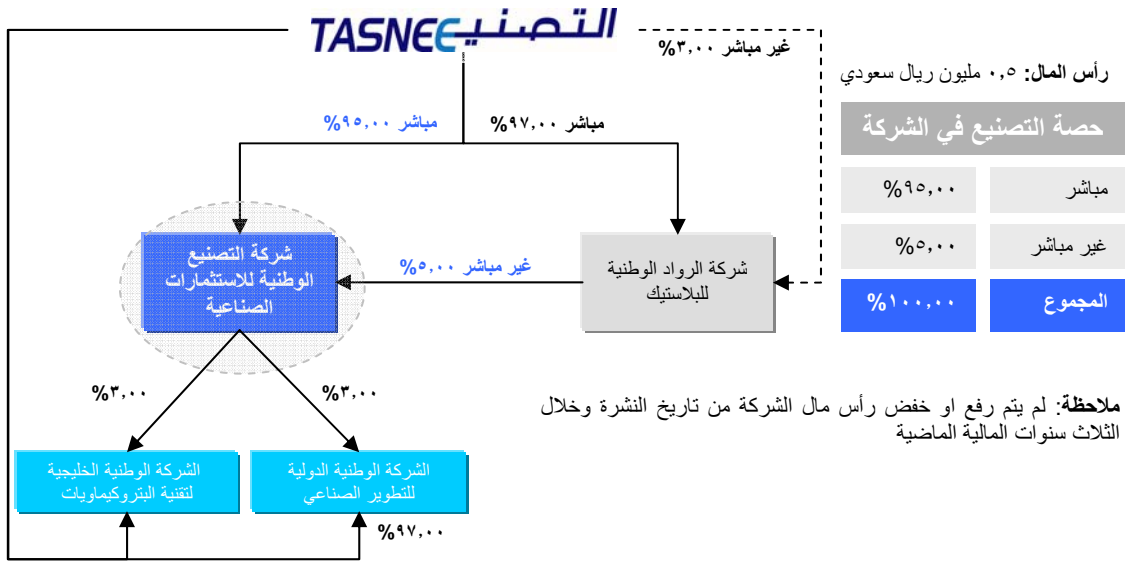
TASNEE التصنيع

غير مباشر ٣,٠٠%

مباشر ٩٥,٠٠%

مباشر ٩٧,٠٠%

شركة التصنيع الوطنية للاستثمارات الصناعية

غير مباشر ٥,٠٠%

شركة الرواد الوطنية للبلاستيك

٣,٠٠%

٣,٠٠%

الشركة الوطنية الخليجية لتقنية البتروكيماويات

الشركة الوطنية الدولية للتطوير الصناعي

٩٧,٠٠%

رأس المال: ٠,٥ مليون ريال سعودي

| حصة التصنيع في الشركة | |
|---|---|
| مباشر | ٩٥,٠٠% |
| غير مباشر | ٥,٠٠% |
| المجموع | ١٠٠,٠٠% |

ملاحظة: لم يتم رفع او خفض رأس مال الشركة من تاريخ النشرة وخلال الثلاث سنوات المالية الماضية